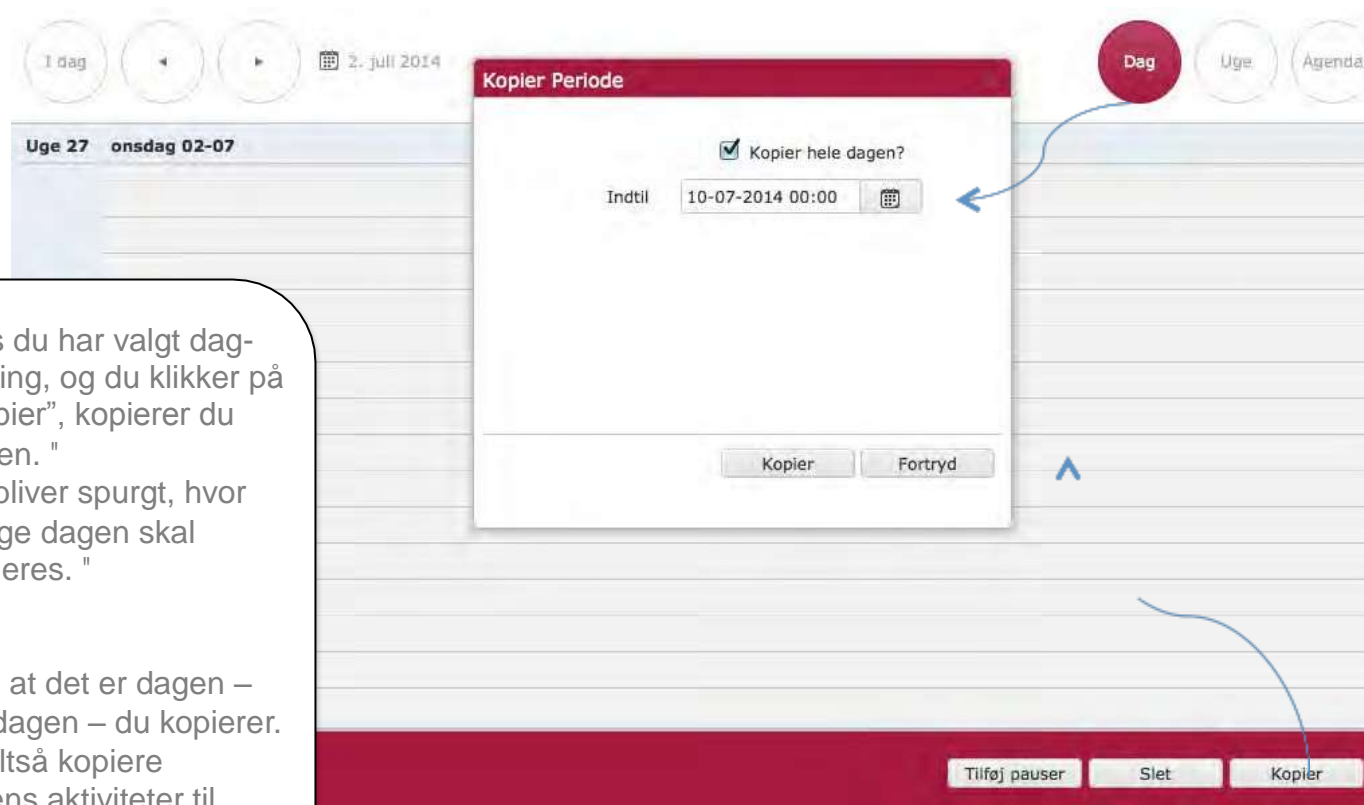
I dag

2. juli 2014

Dag

Uge

Agenda

Uge 27 onsdag 02-07

Kopier Periode

Kopier hele dagen?

Indtil 10-07-2014 00:00

Kopier Fortryd

s du har valgt dag-
ing, og du klikker på
pier", kopierer du
en. "
bliver spurgt, hvor
ge dagen skal
eres. "

at det er dagen –
dagen – du kopierer.
ltså kopiere
ens aktiviteter til

Tilføj pauser Slet Kopier